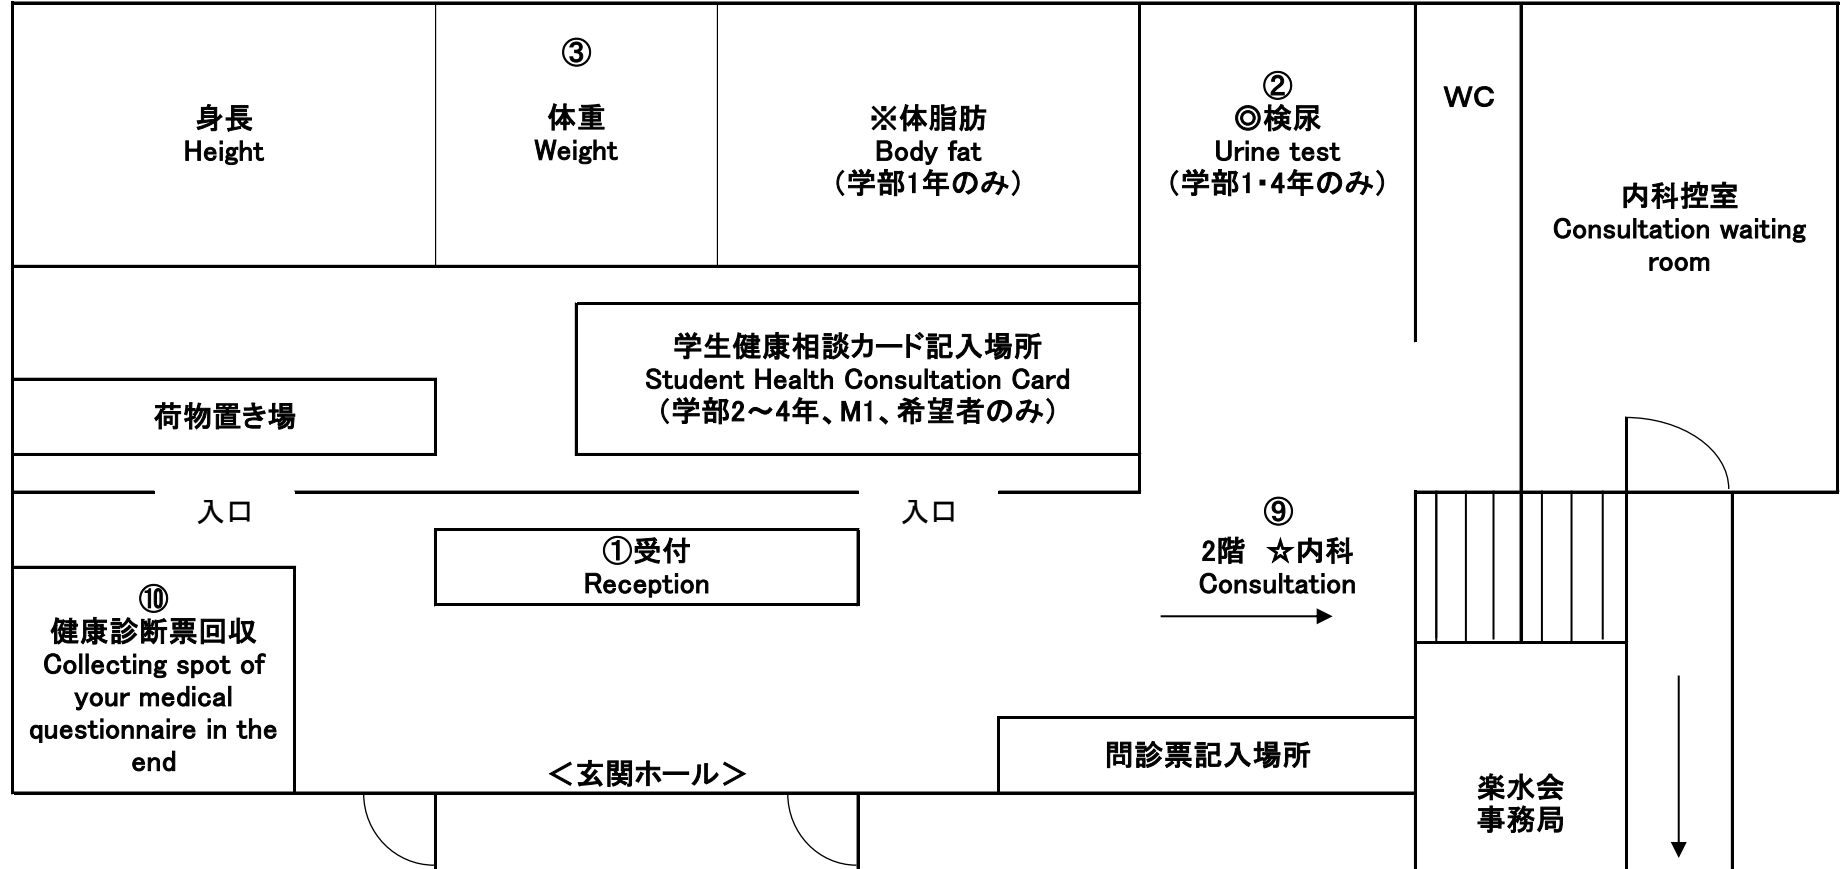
身長
Height

③
体重
Weight

※体脂肪
Body fat
（学部1年のみ）

②
◎検尿
Urine test
（学部1･4年のみ）

WC

内科控室
Consultation waiting room

学生健康相談カード記入場所
Student Health Consultation Card
（学部2～4年、M1、希望者のみ）

荷物置き場

入口

入口

①受付
Reception

⑨
2階 ☆内科
Consultation

⑩
健康診断票回収
Collecting spot of your medical questionnaire in the end

問診票記入場所

＜玄関ホール＞

楽水会
事務局